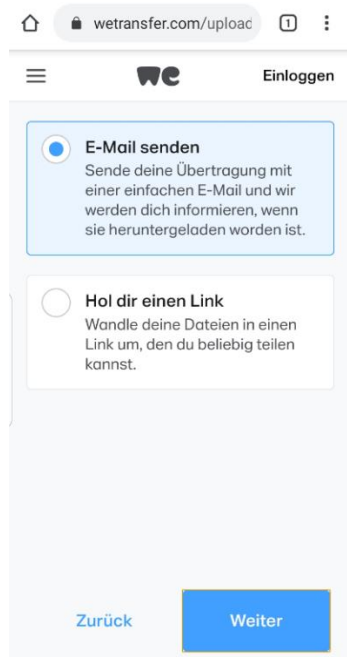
wetransfer.com/uploac

1

we

Einloggen

E-Mail senden
Sende deine Übertragung mit einer einfachen E-Mail und wir werden dich informieren, wenn sie heruntergeladen worden ist.

Hol dir einen Link
Wandle deine Dateien in einen Link um, den du beliebig teilen kannst.

Zurück

Weiter